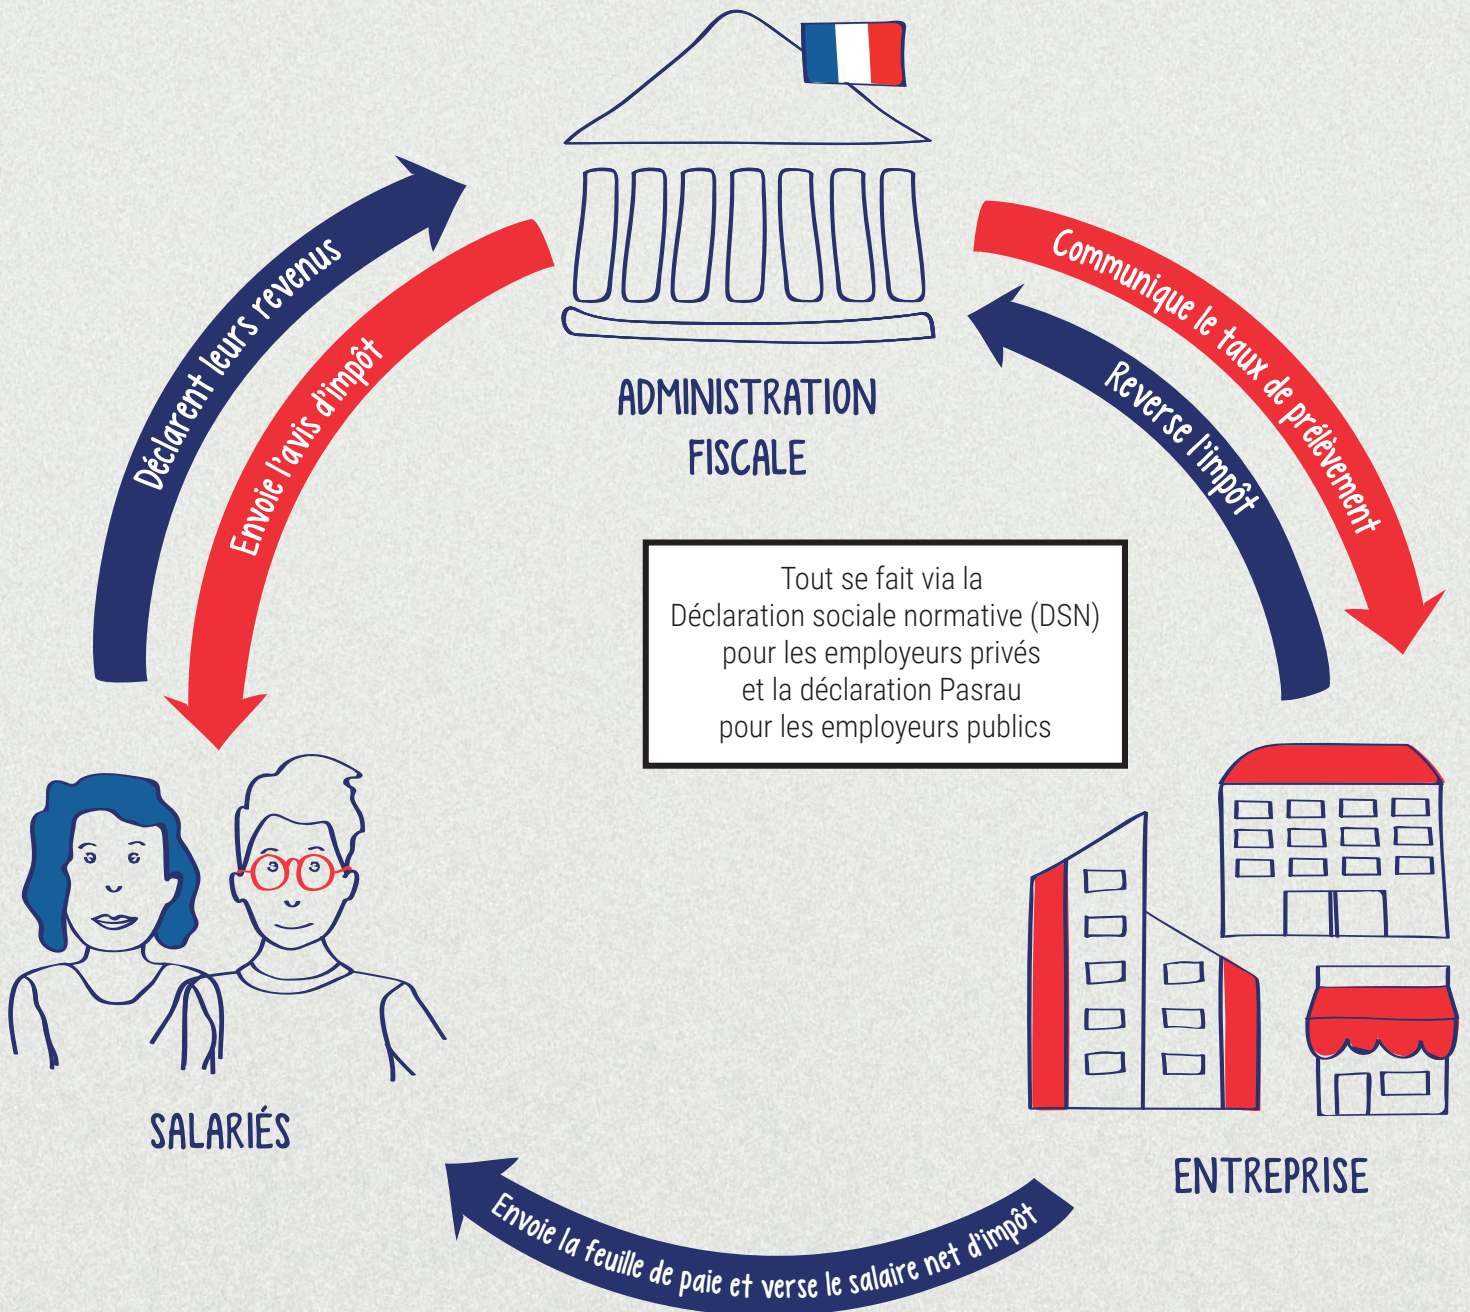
ADMINISTRATION FISCALE

Déclarent leurs revenus

Envoie l'avis d'impôt

Communique le taux de prélèvement

Reverse l'impôt

Tout se fait via la Déclaration sociale normative (DSN) pour les employeurs privés et la déclaration Pasrau pour les employeurs publics

SALARIÉS

ENTREPRISE

Envoie la feuille de paie et verse le salaire net d'impôt